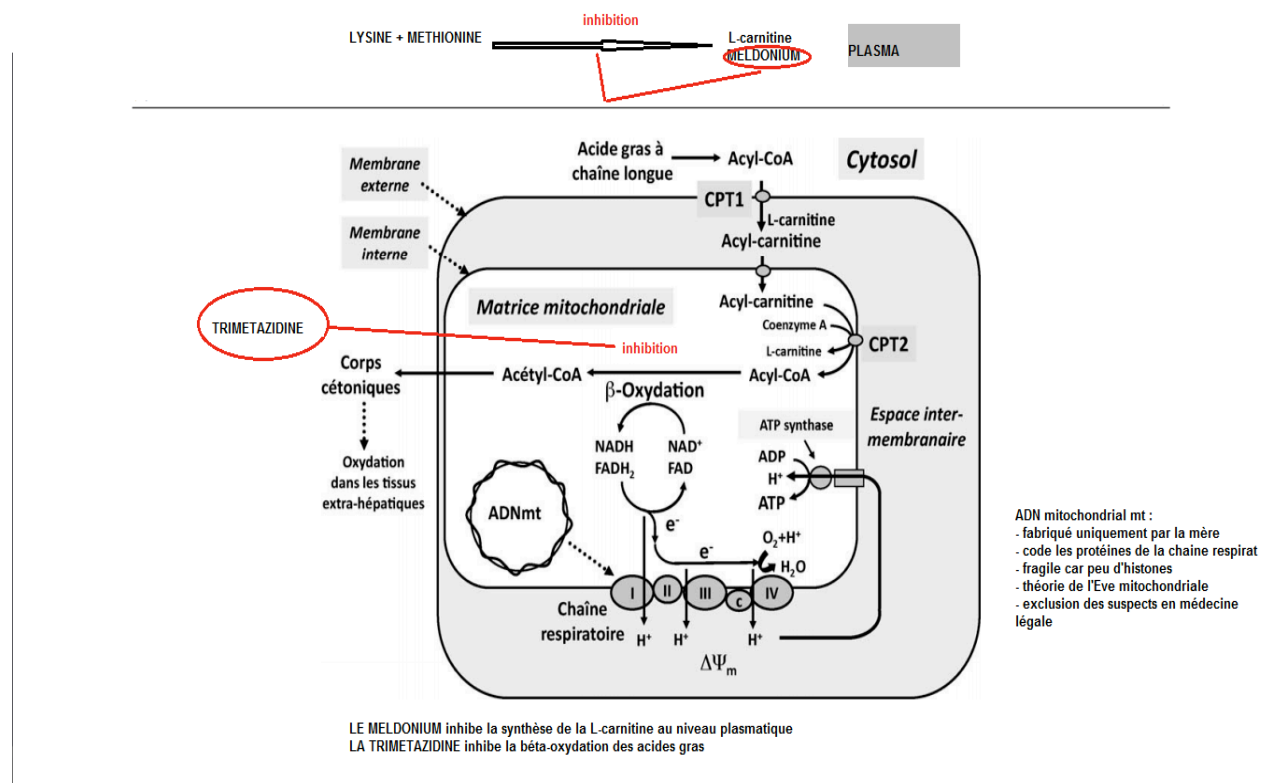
inhibition

LYSINE + METHIONINE

L-carnitine
MELDONIUM

PLASMA

Membrane externe

Membrane interne

Acide gras à chaîne longue

Acyl-CoA

Cytosol

CPT1

L-carnitine

Acyl-carnitine

Matrice mitochondriale

TRIMETAZIDINE

Acyl-carnitine

Coenzyme A

CPT2

inhibition

L-carnitine

Corps cétoniques

Acétyl-CoA

Acyl-CoA

β-Oxydation

Espace inter-membranaire

ATP synthase

NADH
$FADH_2$

$NAD^+$
FAD

ADP
$H^+$
ATP

Oxydation dans les tissus extra-hépatiques

ADNmt

$e^-$

$e^-$

$O_2+H^+$

$H_2O$

I
II
III
c
IV

Chaîne respiratoire

$H^+$
$H^+$
$H^+$

$\Delta\Psi_m$

ADN mitochondrial mt :
- fabriqué uniquement par la mère
- code les protéines de la chaine respirat
- fragile car peu d'histones
- théorie de l'Eve mitochondriale
- exclusion des suspects en médecine légale

LE MELDONIUM inhibe la synthèse de la L-carnitine au niveau plasmatique
LA TRIMETAZIDINE inhibe la béta-oxydation des acides gras